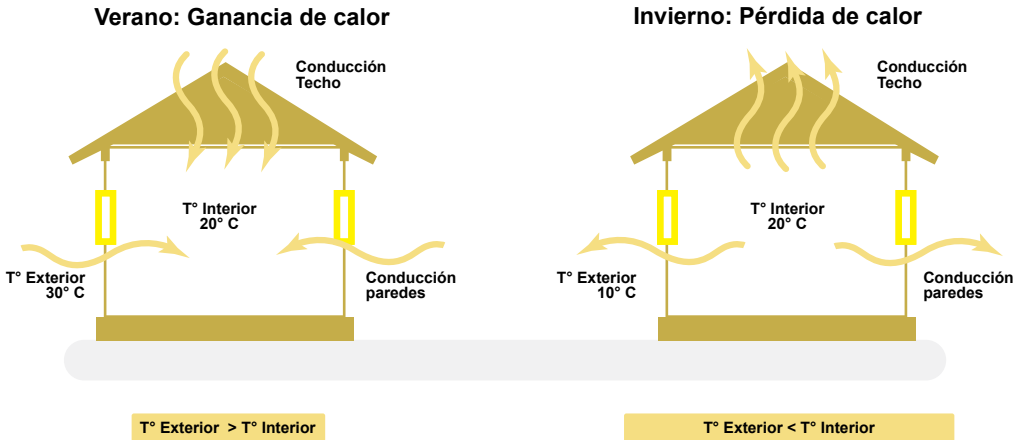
Verano: Ganancia de calor

Conducción Techo

T° Interior 20° C

T° Exterior 30° C

Conducción paredes

T° Exterior > T° Interior

Invierno: Pérdida de calor

Conducción Techo

T° Interior 20° C

T° Exterior 10° C

Conducción paredes

T° Exterior < T° Interior